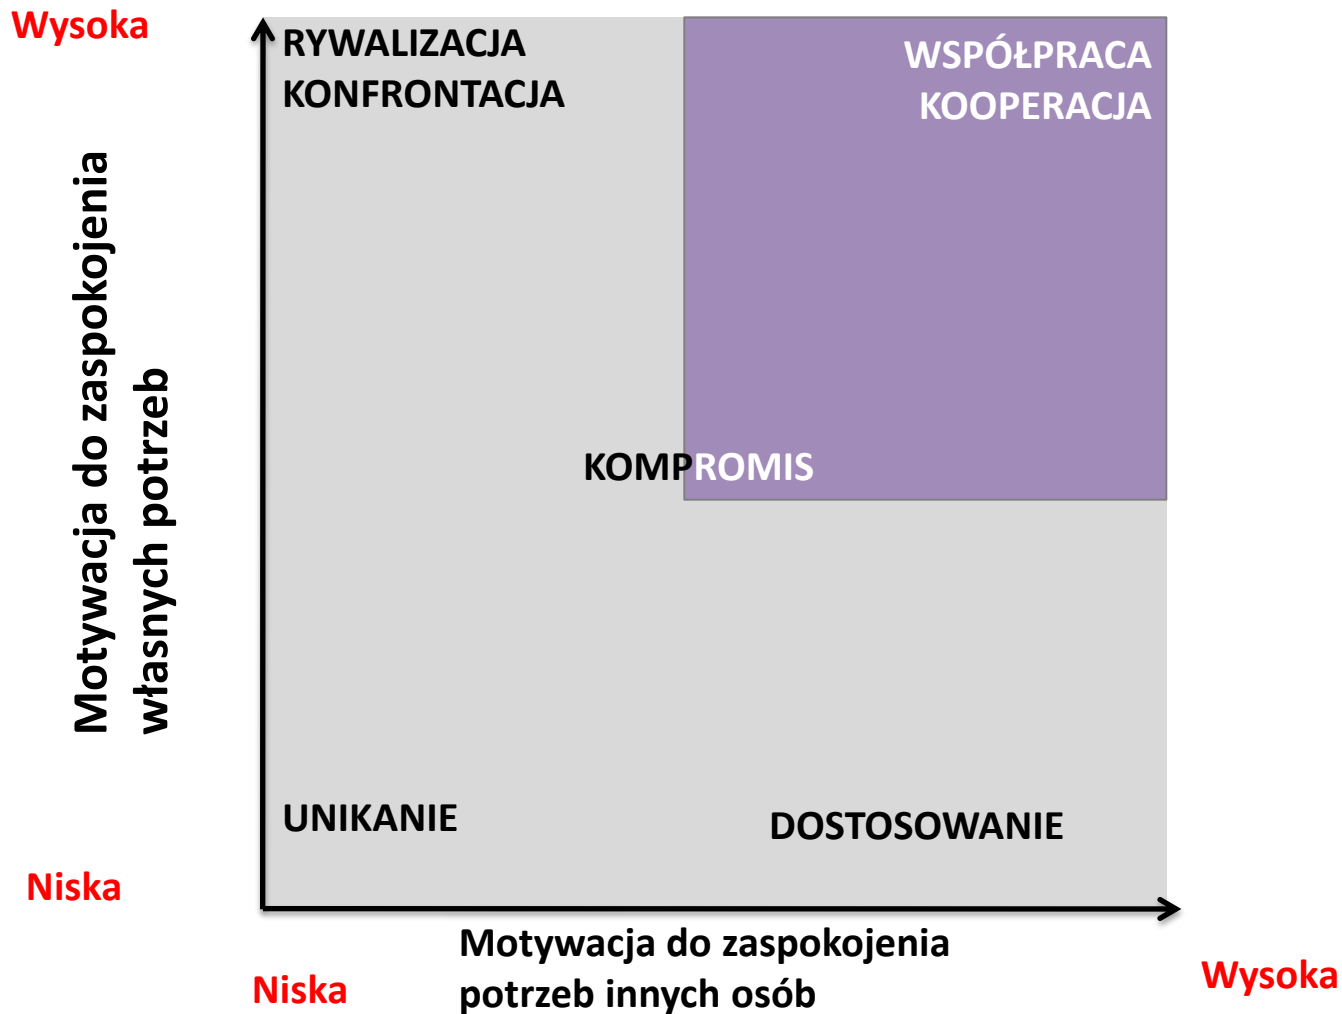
Wysoka

Motywacja do zaspokojenia własnych potrzeb

Niska

RYWALIZACJA
KONFRONTACJA

WSPÓŁPRACA
KOOPERACJA

KOMPROMIS

UNIKANIE

DOSTOSOWANIE

Niska

Motywacja do zaspokojenia potrzeb innych osób

Wysoka